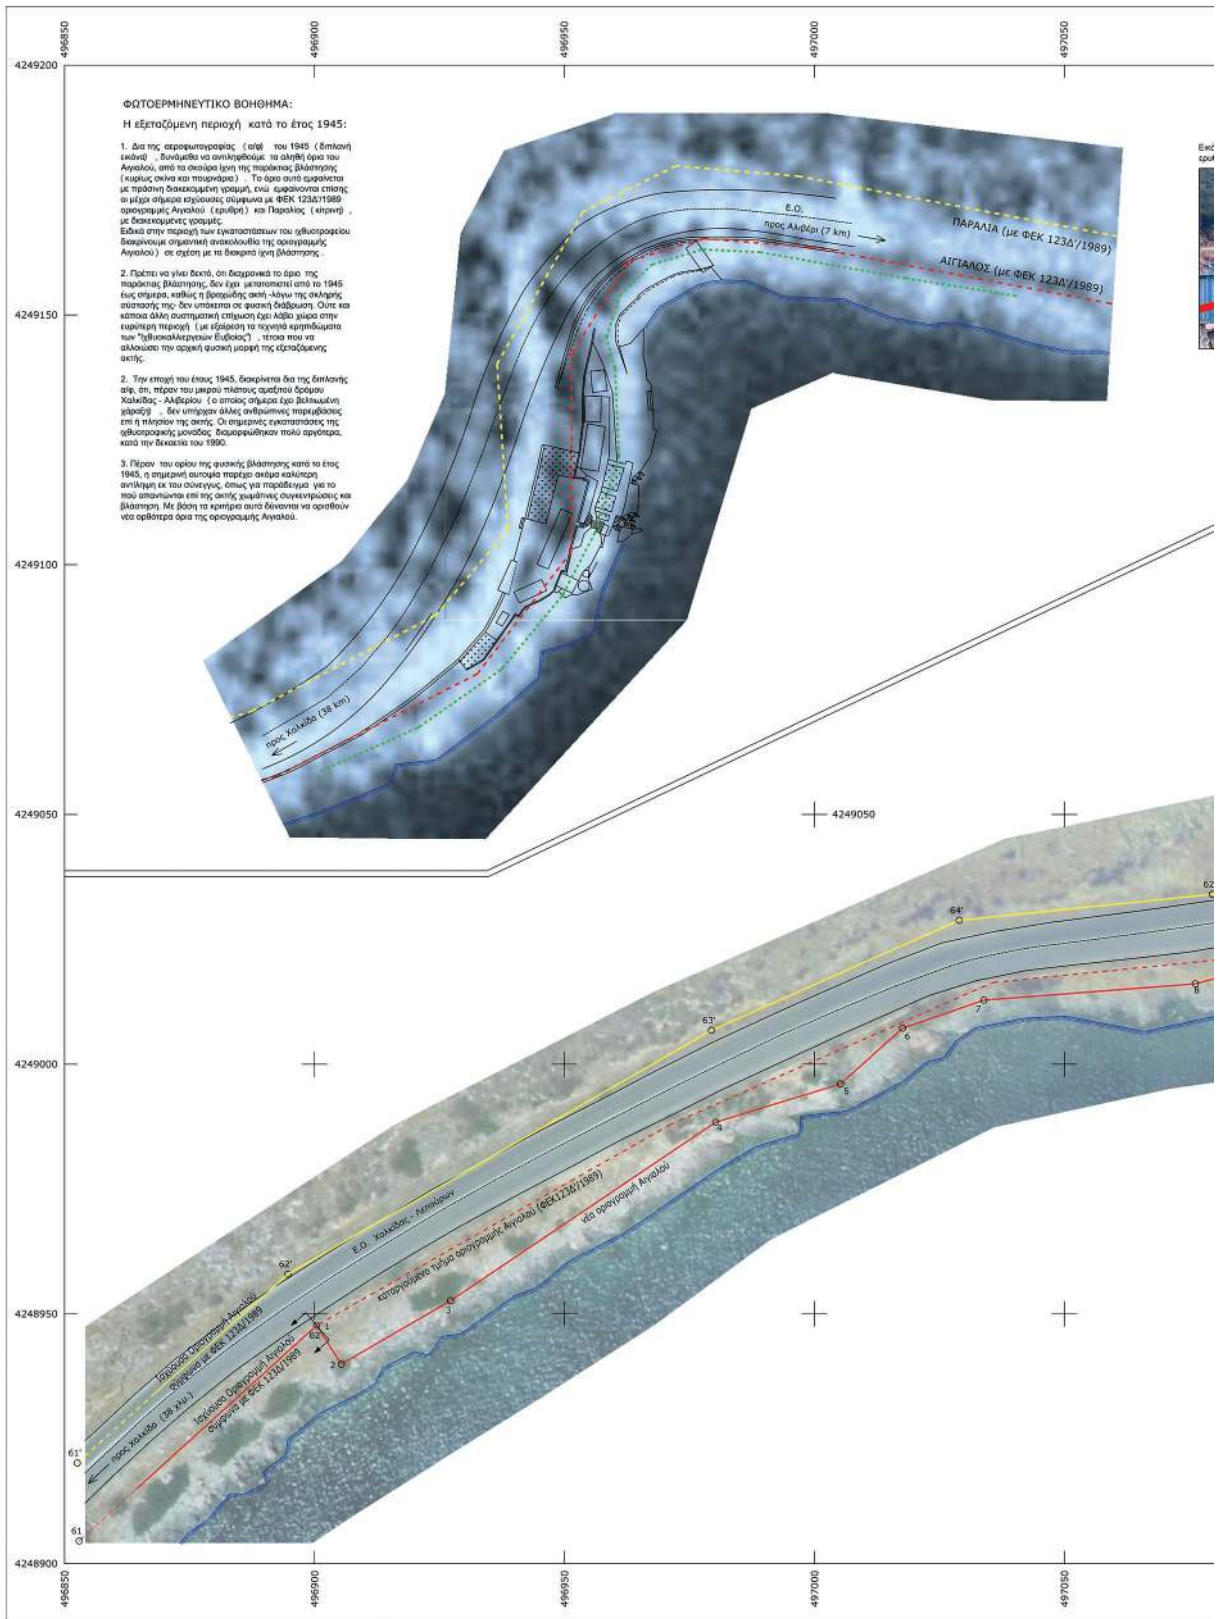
496850
496900
496950
497000
497050

4249200
4249150
4249100
4249050
4249000
4248950
4248900

ΦΩΤΟΕΡΜΗΝΕΥΤΙΚΟ ΒΟΗΘΗΜΑ:

Η εξεταζόμενη περιοχή κατά το έτος 1945:

1. Δια της αεροφωτογραφίας (α/φ) του 1945 (διπλανή εικόνα), δυνάμεθα να αντιληφθούμε τα αληθή όρια του Αιγιαλού, από τα σκούρα ίχνη της παράκτιας βλάστησης (κυρίως σκίνα και πουρνάρια). Τα όρια αυτά εμφαίνεται με πράσινη διακεκομμένη γραμμή, ενώ εμφαίνονται επίσης οι μέχρι σήμερα ισχύουσες σύμφωνα με ΦΕΚ 123Δ/1989 οριογραμμές Αιγιαλού (ερυθρή) και Παραλίας (κίτρινη), με διακεκομμένες γραμμές.
Ειδικά στην περιοχή των εγκαταστάσεων του ιχθυοτροφείου διακρίνουμε σημαντική ανακολουθία της οριογραμμής Αιγιαλού) σε σχέση με τα διακριτά ίχνη βλάστησης.

2. Πρέπει να γίνει δεκτό, ότι διαχρονικά το όριο της παράκτιας βλάστησης, δεν έχει μετατοπιστεί από το 1945 έως σήμερα, καθώς η βραχώδης ακτή -λόγω της σκληρής σύστασής της- δεν υπόκειται σε φυσική διάβρωση. Ούτε και κάποια άλλη συστηματική επίχωση έχει λάβει χώρα στην ευρύτερη περιοχή (με εξαίρεση τα τεχνητά κρηπιδώματα των "Ιχθυοκαλλιεργειών Ευβοίας"), τέτοια που να αλλοιώσει την αρχική φυσική μορφή της εξεταζόμενης ακτής.

2. Την εποχή του έτους 1945, διακρίνεται δια της διπλανής α/φ, ότι, πέραν του μικρού πλάτους αμαξιτού δρόμου Χαλκίδας - Αλιβερίου (ο οποίος σήμερα έχει βελτιωμένη χάραξη), δεν υπήρχαν άλλες ανθρώπινες παρεμβάσεις επί ή πλησίον της ακτής. Οι σημερινές εγκαταστάσεις της ιχθυοτροφικής μονάδας διαμορφώθηκαν πολύ αργότερα, κατά την δεκαετία του 1990.

3. Πέραν του ορίου της φυσικής βλάστησης κατά το έτος 1945, η σημερινή ορθοφωτο παρέχει ακόμα καλύτερη αντίληψη εκ του σύνεγγυς, όπως για παράδειγμα για το πού απαντώνται επί της ακτής χωμάτινες συγκεντρώσεις και βλάστηση. Με βάση τα κριτήρια αυτά δύνανται να ορισθούν νέα ορθότερα όρια της οριογραμμής Αιγιαλού.

Ε.Ο.
προς Αλιβέρι (7 km)
ΠΑΡΑΛΙΑ (με ΦΕΚ 123Δ'/1989)
ΑΙΓΙΑΛΟΣ (με ΦΕΚ 123Δ'/1989)
προς Χαλκίδα (38 km)

4249050

62'
64'
63'
62
1
2
3
4
5
6
7
8
61'
61

Ε.Ο. Χαλκίδας - Λεπούρων
καταργούμενο τμήμα οριογραμμής Αιγιαλού (ΦΕΚ123Δ/1989)
νέα οριογραμμή Αιγιαλού
Ισχύουσα Οριογραμμή Αιγιαλού σύμφωνα με ΦΕΚ 123Δ/1989
Ισχύουσα Οριογραμμή Αιγιαλού σύμφωνα με ΦΕΚ 123Δ/1989
προς Χαλκίδα (38 χλμ.)

Εικό
ερυ